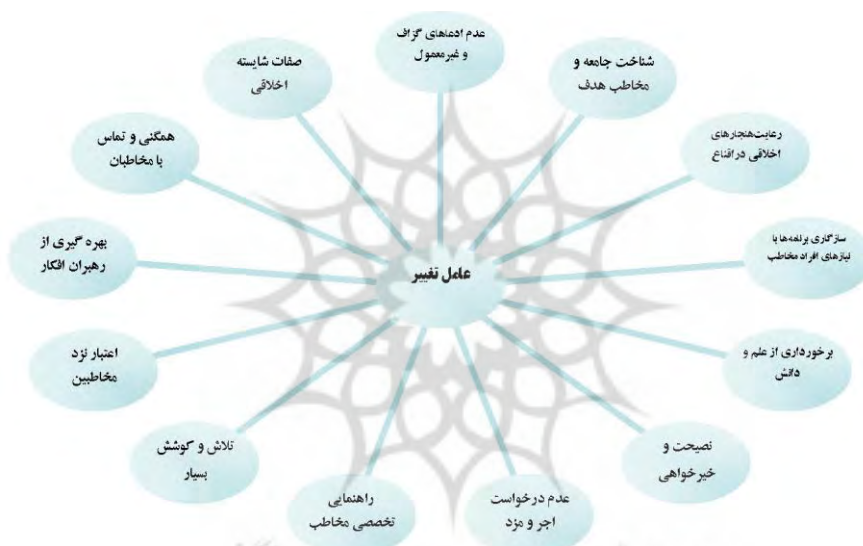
عامل تغییر

عدم ادعاهای گزاف و غیرمعمول

شناخت جامعه و مخاطب هدف

رعایت‌هنجارهای اخلاقی در اقناع

سازگاری برنامه‌ها با نیازهای افراد مخاطب

برخورداری از علم و دانش

نصیحت و خیرخواهی

عدم درخواست اجر و مزد

راهنمایی تخصصی مخاطب

تلاش و کوشش بسیار

اعتبار نزد مخاطبین

بهره گیری از رهبران افکار

همگنی و تماس با مخاطبان

صفات شایسته اخلاقی